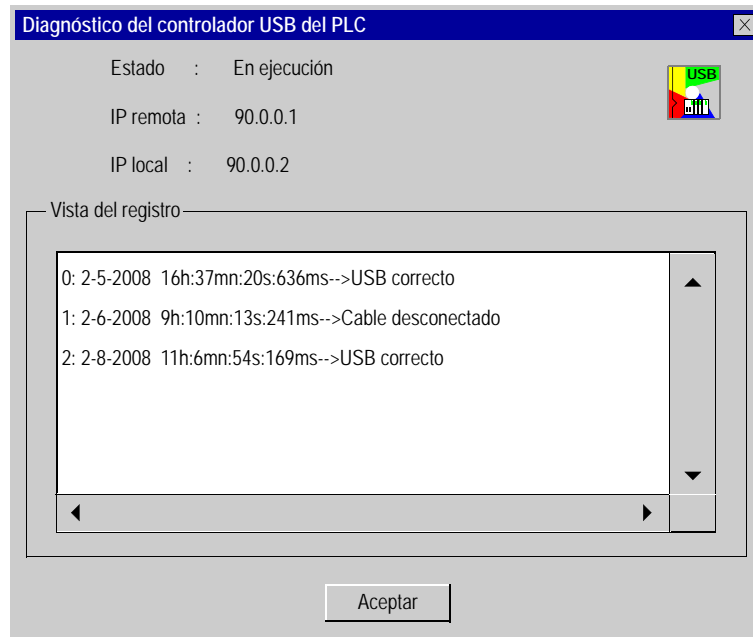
Diagnóstico del controlador USB del PLC

Estado : En ejecución

IP remota : 90.0.0.1

IP local : 90.0.0.2

USB

Vista del registro

0: 2-5-2008 16h:37mn:20s:636ms-->USB correcto

1: 2-6-2008 9h:10mn:13s:241ms-->Cable desconectado

2: 2-8-2008 11h:6mn:54s:169ms-->USB correcto

Aceptar